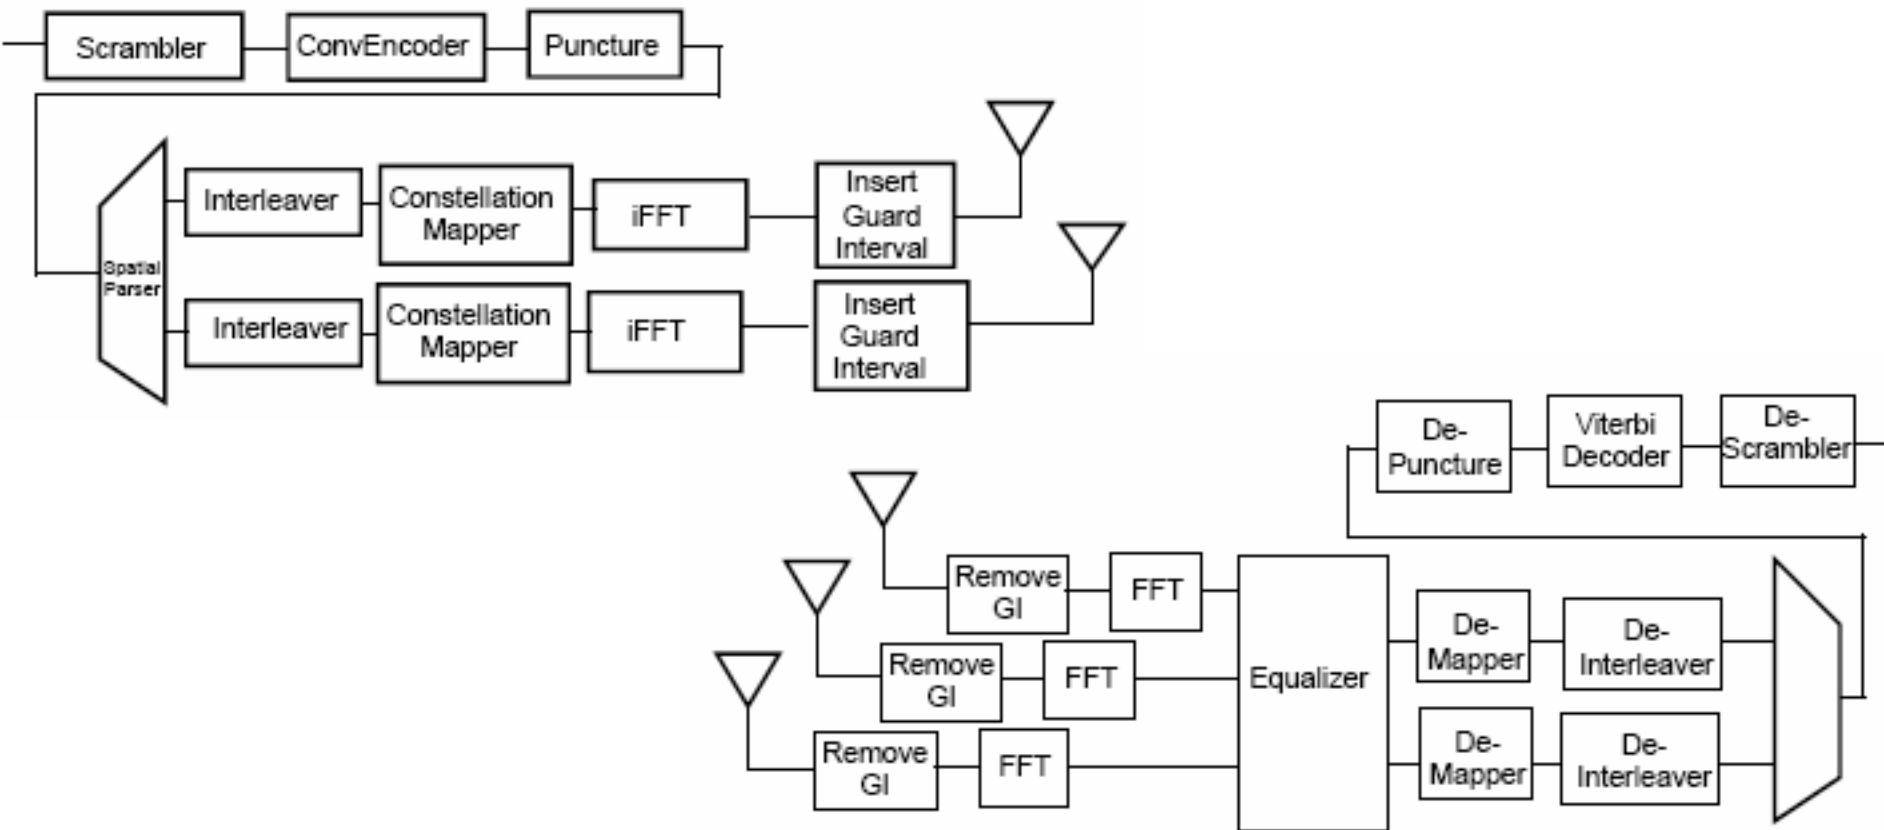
Scrambler
ConvEncoder
Puncture

Spatial Parser
Interleaver
Constellation Mapper
iFFT
Insert Guard Interval
Interleaver
Constellation Mapper
iFFT
Insert Guard Interval

De-Puncture
Viterbi Decoder
De-Scrambler

Remove GI
FFT
Remove GI
FFT
Remove GI
FFT
Equalizer
De-Mapper
De-Interleaver
De-Mapper
De-Interleaver